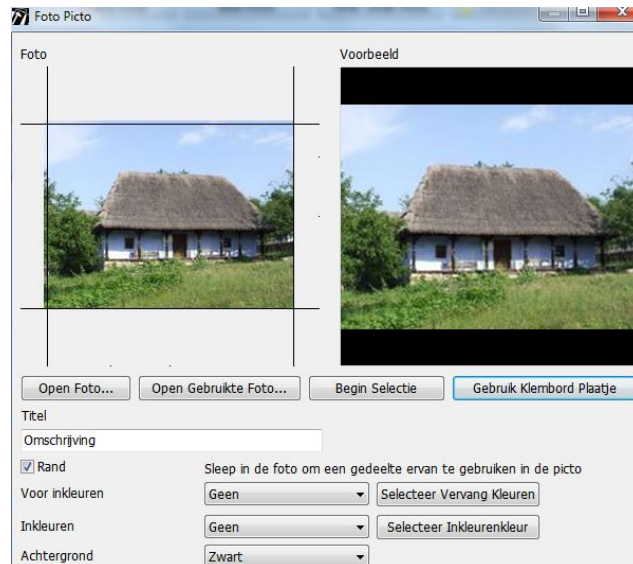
Foto Picto

Foto

Voorbeeld

Open Foto...

Open Gebruikte Foto...

Begin Selectie

Gebruik Klembord Plaatje

Titel

Omschrijving

Rand

Sleep in de foto om een gedeelte ervan te gebruiken in de picto

Voor inkleuren

Geen

Selecteer Vervang Kleuren

Inkleuren

Geen

Selecteer Inkleurenkleur

Achtergrond

Zwart